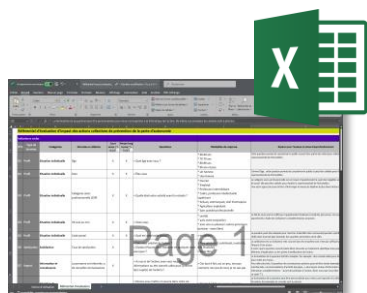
Référentiel d'évaluation d'impact des actions collectives de prévention de la perte d'autonomie

Situation individuelle

Situation individuelle

Situation individuelle

Situation individuelle

Situation individuelle

Habitation

Page 1